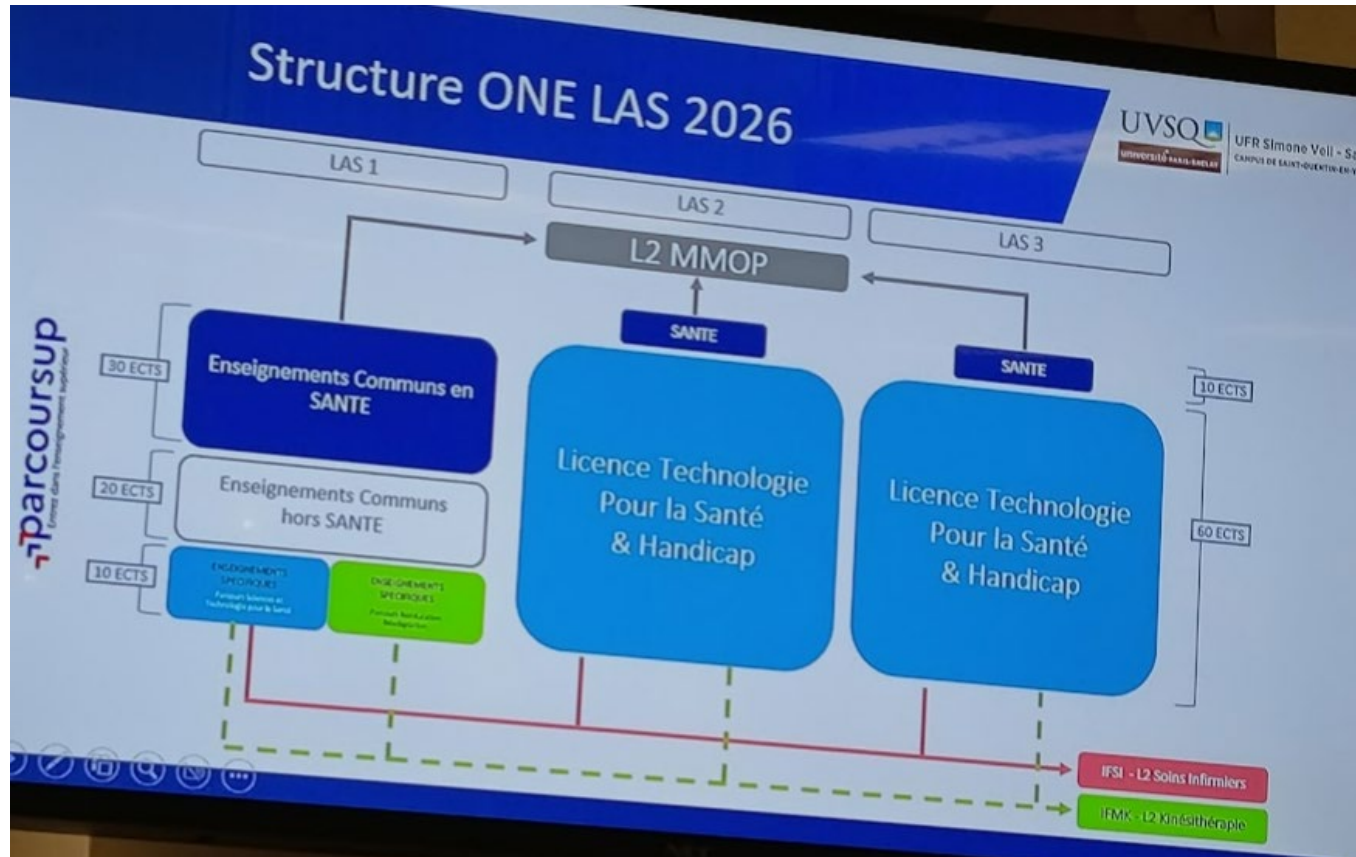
Structure ONE LAS 2026

UVSQ
UNIVERSITÉ PARIS-SACLAY
UFR Simone Veil - Sa
CAMPUS DE SAINT-QUENTIN-EN-Y

LAS 1

LAS 2

LAS 3

L2 MMOP

parcoursup
Entrez dans l'enseignement supérieur

30 ECTS

Enseignements Communs en SANTE

20 ECTS

Enseignements Communs hors SANTE

10 ECTS

ENSEIGNEMENTS SPECIFIQUES
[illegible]

ENSEIGNEMENTS SPECIFIQUES
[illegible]

SANTE

Licence Technologie Pour la Santé & Handicap

SANTE

Licence Technologie Pour la Santé & Handicap

10 ECTS

60 ECTS

IFSI - L2 Soins Infirmiers

IFMK - L2 Kinésithérapie